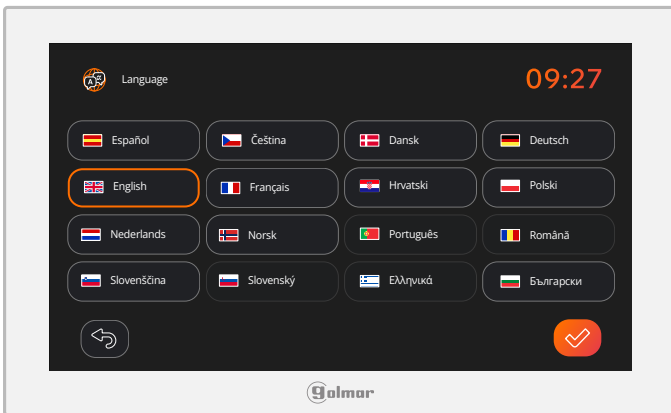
Language

09:27

| Español | Čeština | Dansk | Deutsch |
|---|---|---|---|
| English | Français | Hrvatski | Polski |
| Nederlands | Norsk | Português | Română |
| Slovenščina | Slovenský | Ελληνικά | Български |

golmar